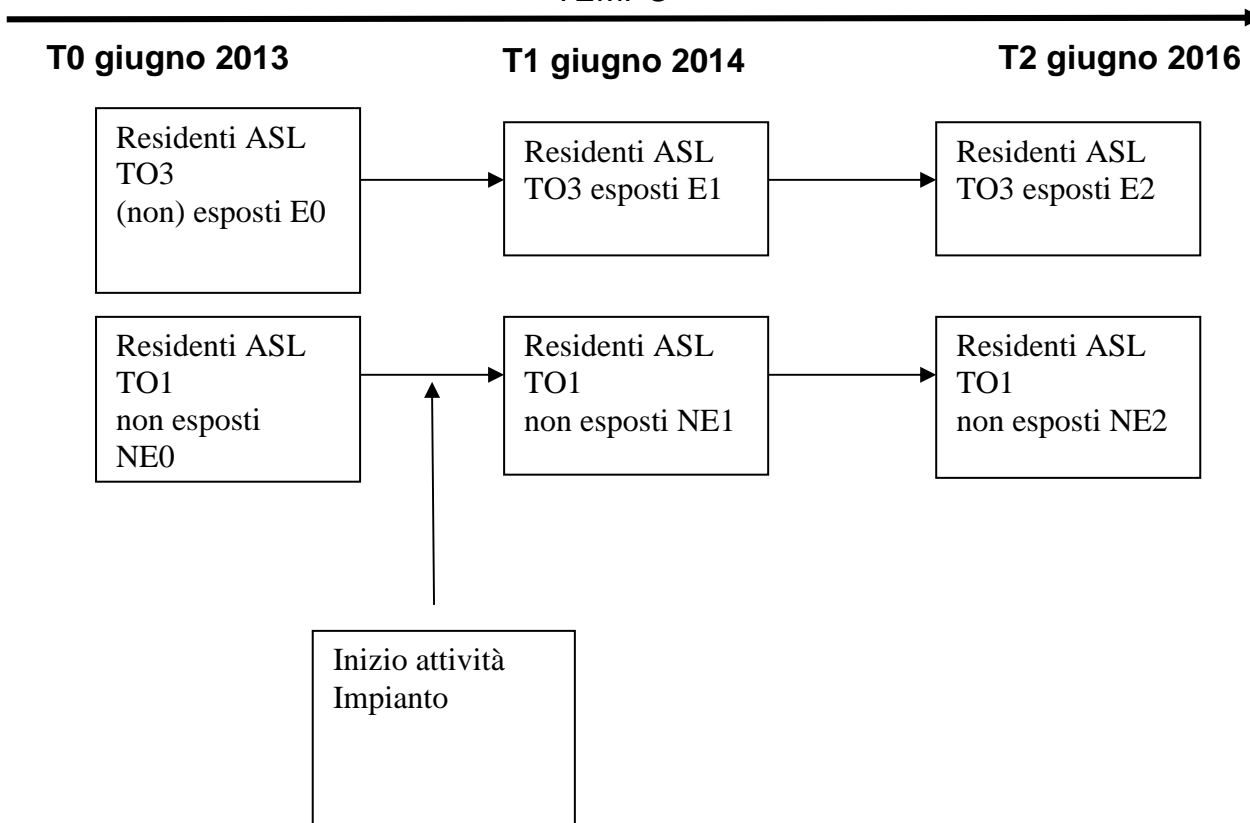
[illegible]

T0 giugno 2013

T1 giugno 2014

T2 giugno 2016

Residenti ASL TO3 (non) esposti E0

Residenti ASL TO3 esposti E1

Residenti ASL TO3 esposti E2

Residenti ASL TO1 non esposti NE0

Residenti ASL TO1 non esposti NE1

Residenti ASL TO1 non esposti NE2

Inizio attività Impianto